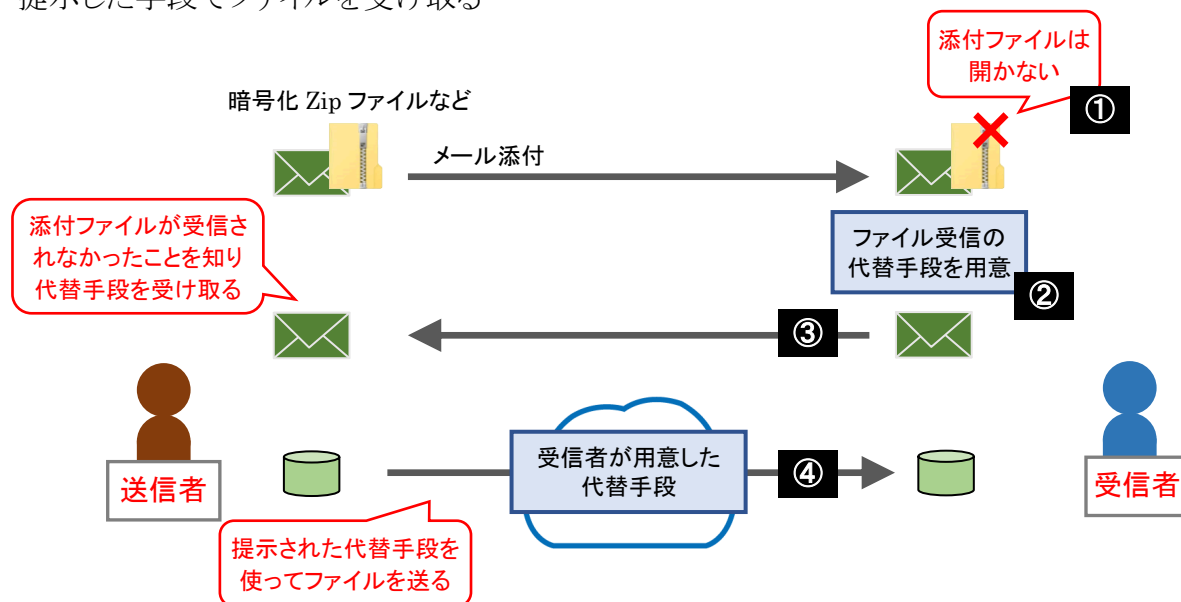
提示した手段でファイルを受け取る

添付ファイルは開かない

①

暗号化 Zip ファイルなど

メール添付

添付ファイルが受信されなかったことを知り代替手段を受け取る

ファイル受信の代替手段を用意

②

③

送信者

受信者が用意した代替手段

④

受信者

提示された代替手段を使ってファイルを送る